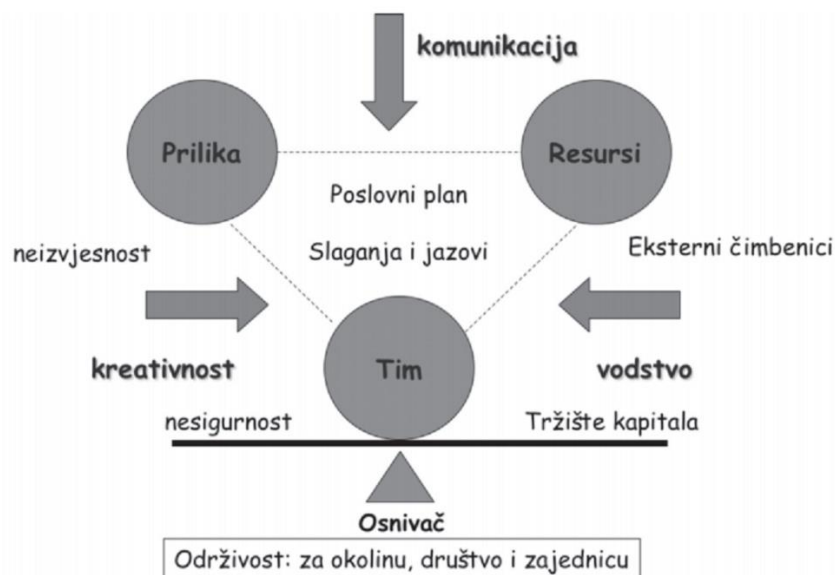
komunikacija

Prilika

Resursi

Poslovni plan

neizvjesnost

Slaganja i jazovi

Eksterni čimbenici

kreativnost

Tim

vodstvo

nesigurnost

Tržište kapitala

Osnivač

Održivost: za okolinu, društvo i zajednicu